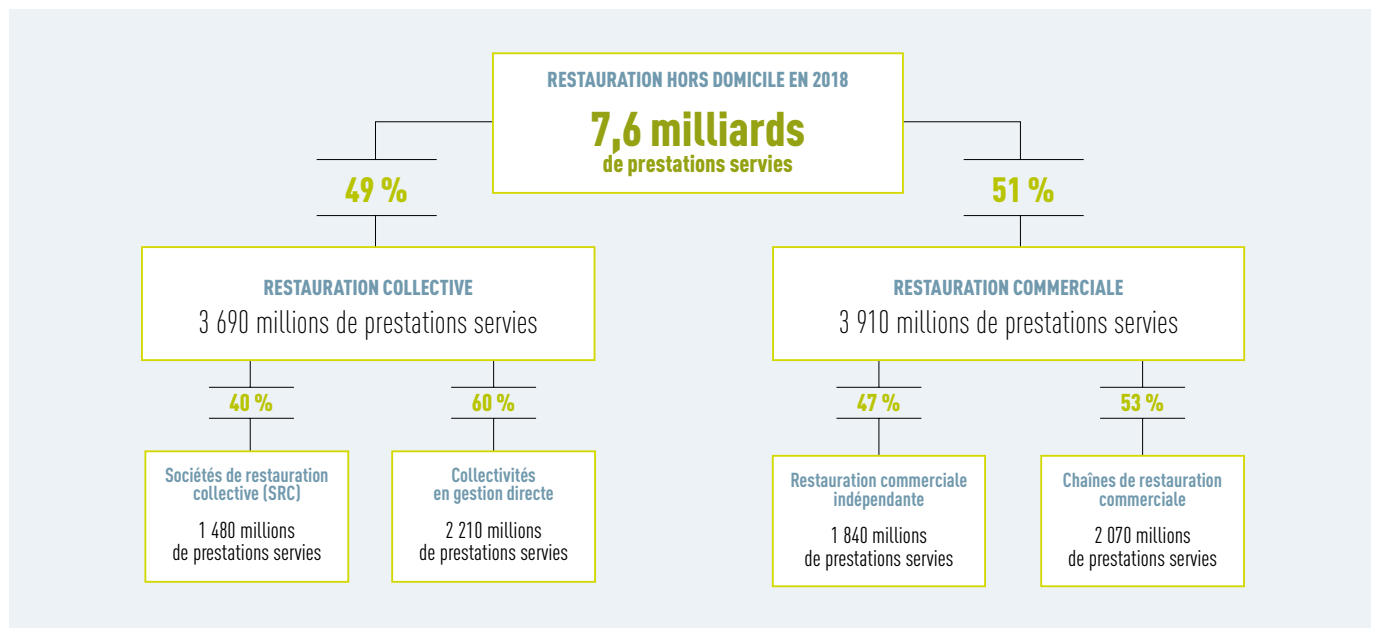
RESTAURATION HORS DOMICILE EN 2018

7,6 milliards
de prestations servies

49 %

51 %

RESTAURATION COLLECTIVE
3 690 millions de prestations servies

RESTAURATION COMMERCIALE
3 910 millions de prestations servies

40 %

60 %

47 %

53 %

Sociétés de restauration collective (SRC)
1 480 millions de prestations servies

Collectivités en gestion directe
2 210 millions de prestations servies

Restauration commerciale indépendante
1 840 millions de prestations servies

Chaînes de restauration commerciale
2 070 millions de prestations servies